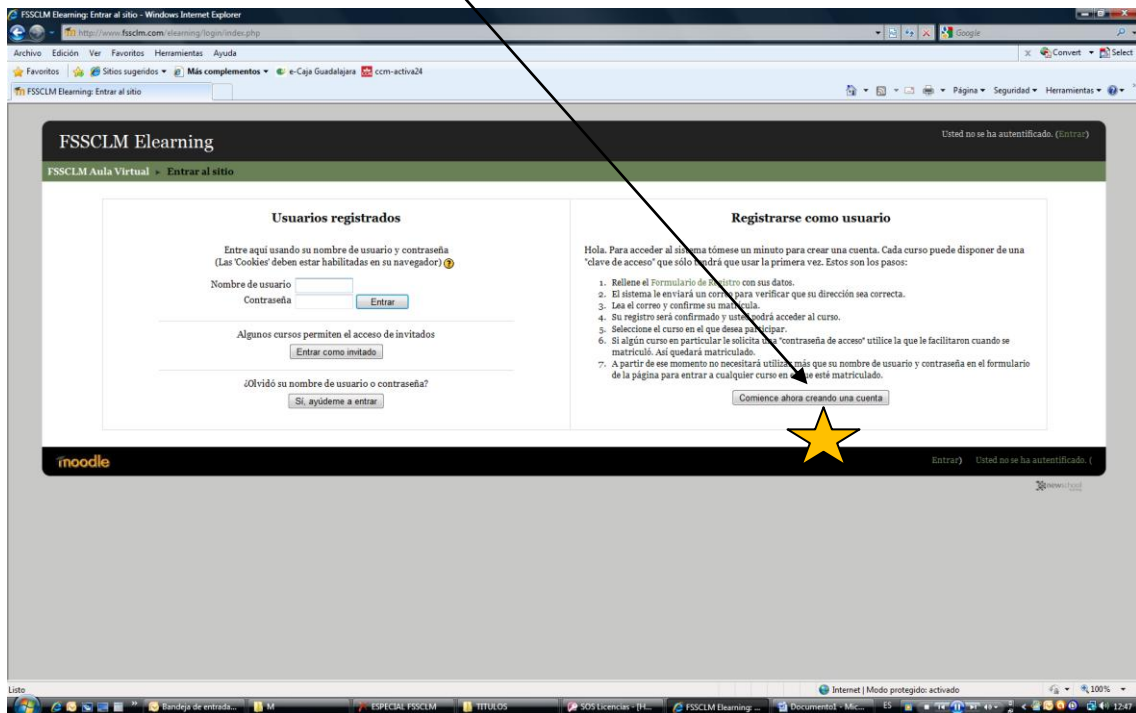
FSSCLM Elearning: Entrar al sitio - Windows Internet Explorer

http://www.fssclm.com/elearning/login/index.php

Google

Archivo Edición Ver Favoritos Herramientas Ayuda

Convert Select

Favoritos Sitios sugeridos Más complementos e-Caja Guadalajara ccm-activa24

FSSCLM Elearning: Entrar al sitio

Página Seguridad Herramientas

FSSCLM Elearning

Usted no se ha autentificado. (Entrar)

FSSCLM Aula Virtual ▸ Entrar al sitio

Usuarios registrados

Entre aquí usando su nombre de usuario y contraseña (Las 'Cookies' deben estar habilitadas en su navegador)

Nombre de usuario

Contraseña

Entrar

Algunos cursos permiten el acceso de invitados

Entrar como invitado

¿Olvidó su nombre de usuario o contraseña?

Sí, ayúdeme a entrar

Registrarse como usuario

Hola. Para acceder al sistema tómese un minuto para crear una cuenta. Cada curso puede disponer de una "clave de acceso" que sólo tendrá que usar la primera vez. Estos son los pasos:

1. Rellene el Formulario de Registro con sus datos.
2. El sistema le enviará un correo para verificar que su dirección sea correcta.
3. Lea el correo y confirme su matrícula.
4. Su registro será confirmado y usted podrá acceder al curso.
5. Seleccione el curso en el que desea participar.
6. Si algún curso en particular le solicita una "contraseña de acceso" utilice la que le facilitaron cuando se matriculó. Así quedará matriculado.
7. A partir de ese momento no necesitará utilizar más que su nombre de usuario y contraseña en el formulario de la página para entrar a cualquier curso en el que esté matriculado.

Comience ahora creando una cuenta

moodle

Entrar) Usted no se ha autentificado. (

newschool

Listo

Internet | Modo protegido: activado

100%

Bandeja de entrada... M ESPECIAL FSSCLM TITULOS SOS Licencias - [H... FSSCLM Elearning: ... Documento1 - Mic... ES 12:47